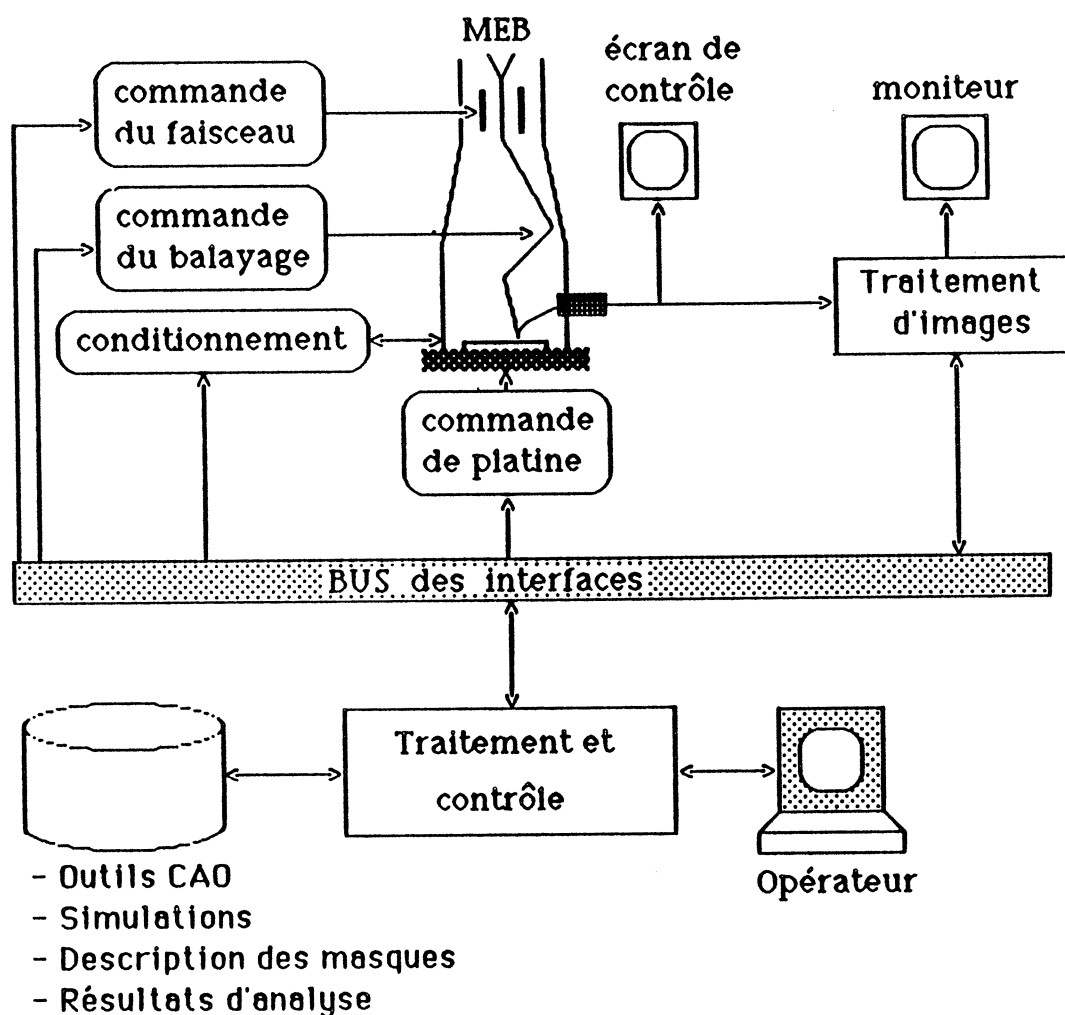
MEB

commande du faisceau

écran de contrôle

moniteur

commande du balayage

Traitement d'images

conditionnement

commande de platine

BUS des interfaces

Traitement et contrôle

- Outils CAO
- Simulations
- Description des masques
- Résultats d'analyse

Opérateur